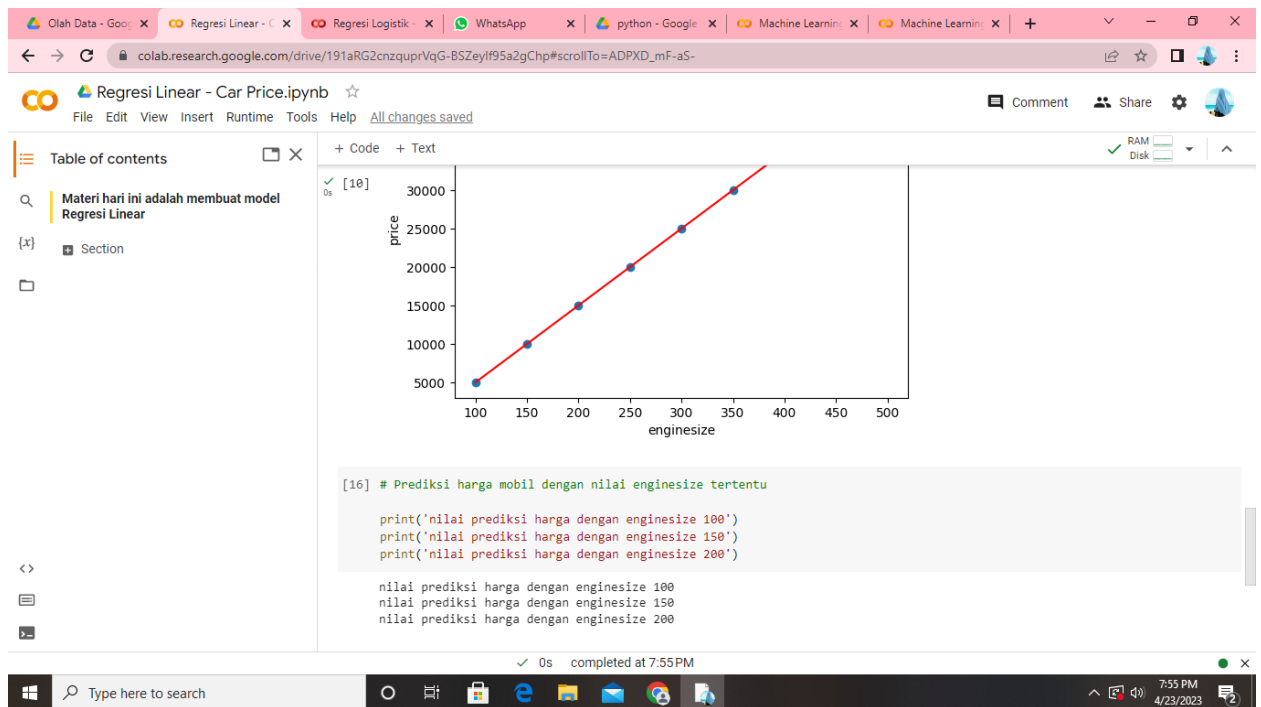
Olah Data - Goog ×
Regresi Linear - C ×
Regresi Logistik - ×
WhatsApp ×
python - Google ×
Machine Learning ×
Machine Learning ×
+

colab.research.google.com/drive/191aRG2cnzquprVqG-BSZeylf95a2gChp#scrollTo=ADPXD_mF-aS-

CO Regresi Linear - Car Price.ipynb ☆
File Edit View Insert Runtime Tools Help All changes saved

Comment Share

Table of contents

Materi hari ini adalah membuat model Regresi Linear

Section

+ Code + Text

RAM
Disk

0s [10]

| price |
|---|
| 30000 |
| 25000 |
| 20000 |
| 15000 |
| 10000 |
| 5000 |

100 150 200 250 300 350 400 450 500
enginesize

[16] # Prediksi harga mobil dengan nilai enginesize tertentu

print('nilai prediksi harga dengan enginesize 100')
print('nilai prediksi harga dengan enginesize 150')
print('nilai prediksi harga dengan enginesize 200')

nilai prediksi harga dengan enginesize 100
nilai prediksi harga dengan enginesize 150
nilai prediksi harga dengan enginesize 200

✓ 0s completed at 7:55 PM

Type here to search

7:55 PM
4/23/2023
2